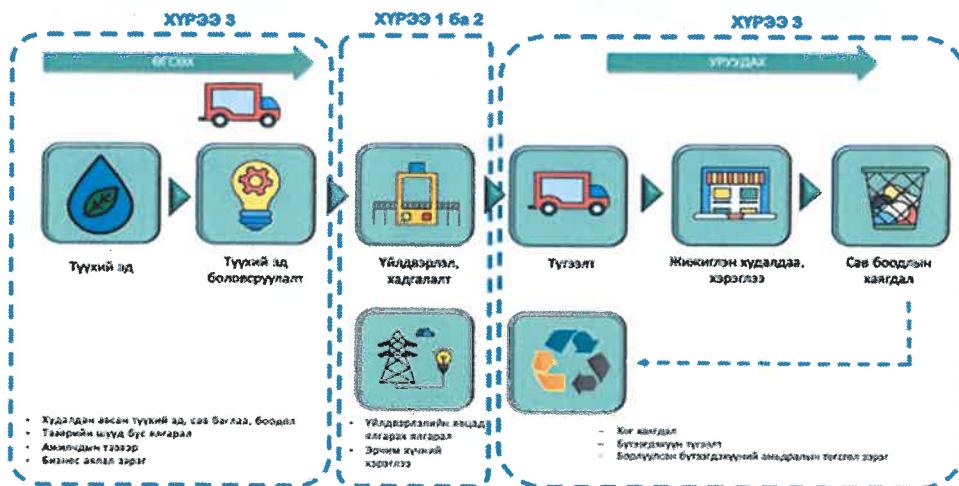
ХҮРЭЭ 3

ӨГСӨХ

Түүхий эд

Түүхий эд боловсруулалт

Худалдан авсан түүхий эд, сав баглаа, боодол
Тээврийн шууд бус ялгарал
Ажилчдын тээвэр
Бизнес аялал зэрэг

ХҮРЭЭ 1 ба 2

Үйлдвэрлэл, хадгалалт

Үйлдвэрлэлийн шууд ялгарах ялгарал
Эрчим хүчний хэрэглээ

ХҮРЭЭ 3

УРУУДАХ

Түгээлт

Жижиглэн худалдаа, хэрэглээ

Сав боодлын хаягдал

Хог хаягдал
Бүтээгдэхүүн түгээлт
Борлуулсан бүтээгдэхүүний амьдралын төгсгөл зэрэг